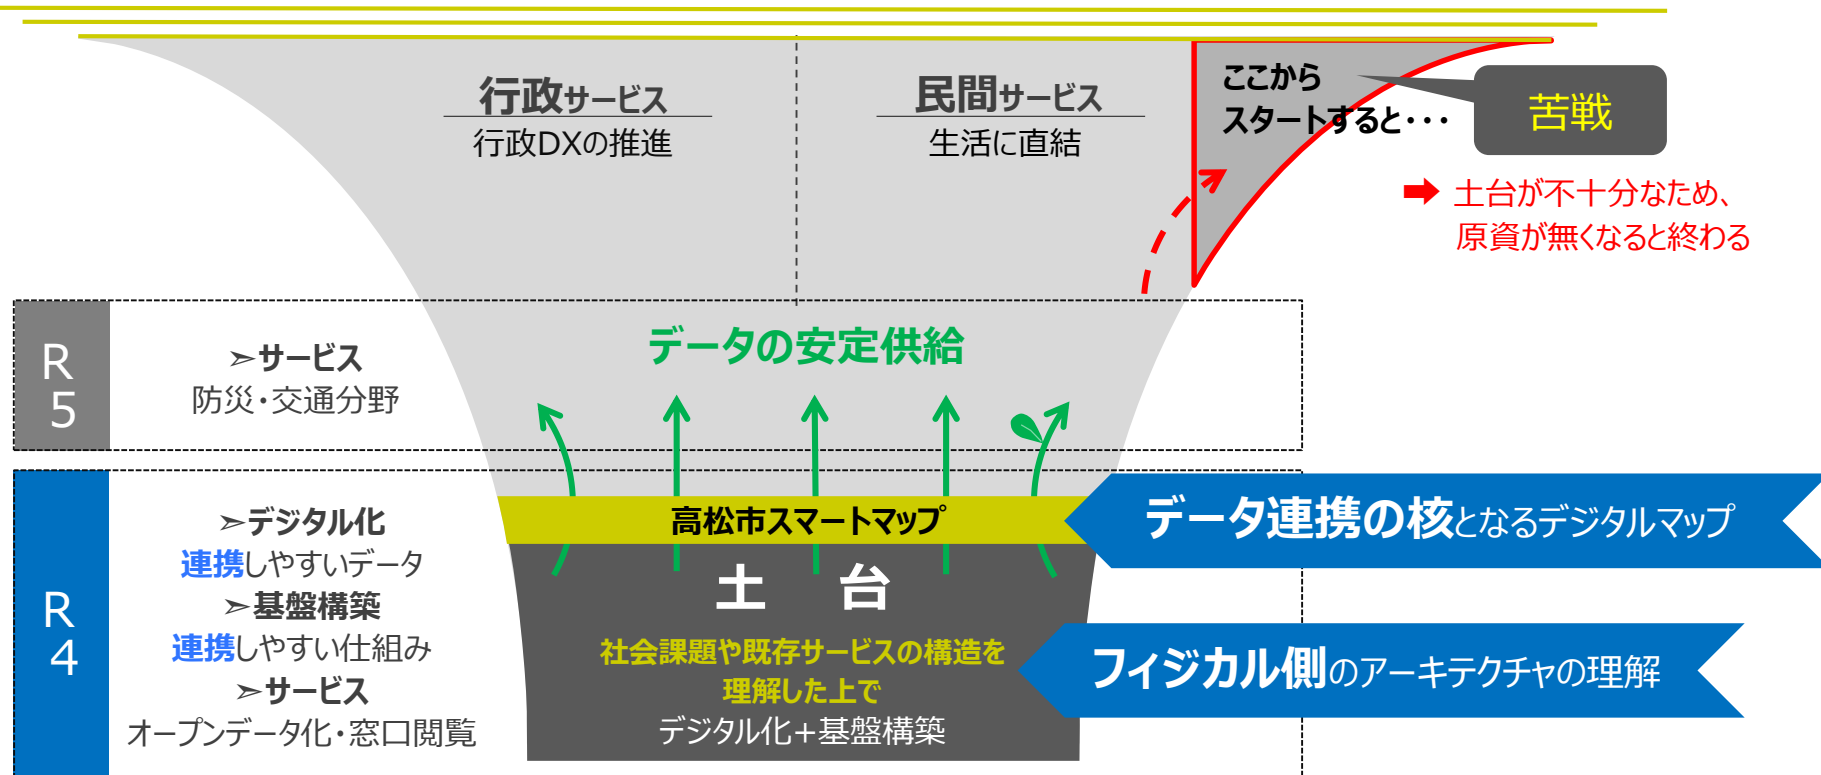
行政サービス
行政DXの推進

民間サービス
生活に直結

ここから
スタートすると・・・

苦戦

➡ 土台が不十分なため、
原資が無くなると終わる

R 5

➢サービス
防災・交通分野

データの安定供給

R 4

➢デジタル化
連携しやすいデータ
➢基盤構築
連携しやすい仕組み
➢サービス
オープンデータ化・窓口閲覧

高松市スマートマップ

データ連携の核となるデジタルマップ

土 台

社会課題や既存サービスの構造を
理解した上で
デジタル化+基盤構築

フィジカル側のアーキテクチャの理解